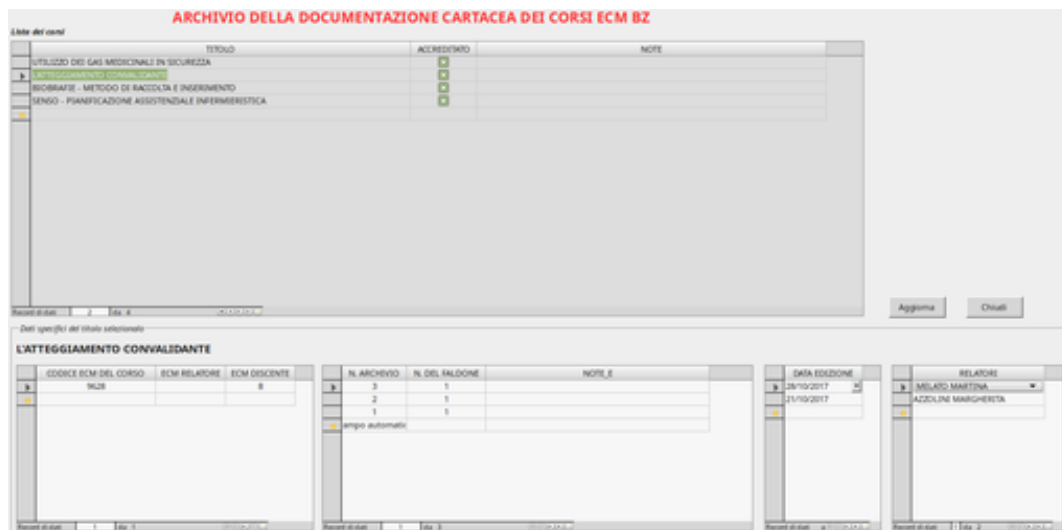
ARCHIVIO DELLA DOCUMENTAZIONE CARTACEA DEI CORSI ECM BZ

Lista dei corsi

| TITOLO | ACCREDITATO | NOTE |
|---|---|---|
| UTILIZZO DEI GAS MEDICINALI IN SICUREZZA | ☒ | |
| L'ATTEGGIAMENTO CONVALIDANTE | ☒ | |
| BIOGRAFIE - METODO DI RACCOLTA E INSERIMENTO | ☒ | |
| SENSO - PIANIFICAZIONE ASSISTENZIALE INFERMIERISTICA | ☒ | |

Record di dati 2 da 4

Aggiorna Chiudi

Dati specifici del titolo selezionato

L'ATTEGGIAMENTO CONVALIDANTE

| CODICE ECM DEL CORSO | ECM RELATORE | ECM DISCENTE |
|---|---|---|
| 9628 | | 8 |

| N. ARCHIVIO | N. DEL FALDONE | NOTE_E |
|---|---|---|
| 3 | 1 | |
| 2 | 1 | |
| 1 | 1 | |
| ampo automatic | | |

| DATA EDIZIONE |
|---|
| 28/10/2017 |
| 21/10/2017 |

| RELATORI |
|---|
| MELATO MARTINA |
| AZZOLINI MARGHERITA |

Record di dati 1 da 1

Record di dati 1 da 3

Record di dati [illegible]

Record di dati 1 da 2